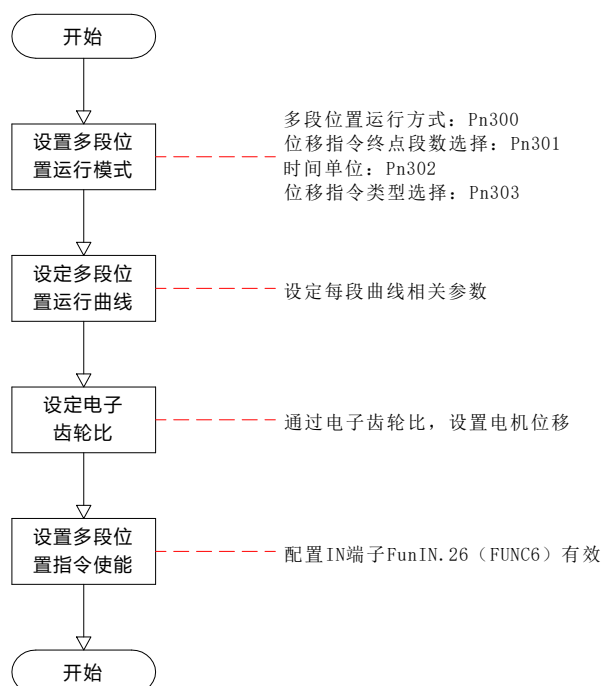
开始

设置多段位置运行模式

多段位置运行方式：Pn300
位移指令终点段数选择：Pn301
时间单位：Pn302
位移指令类型选择：Pn303

设定多段位置运行曲线

设定每段曲线相关参数

设定电子齿轮比

通过电子齿轮比，设置电机位移

设置多段位置指令使能

配置IN端子FunIN.26（FUNC6）有效

开始